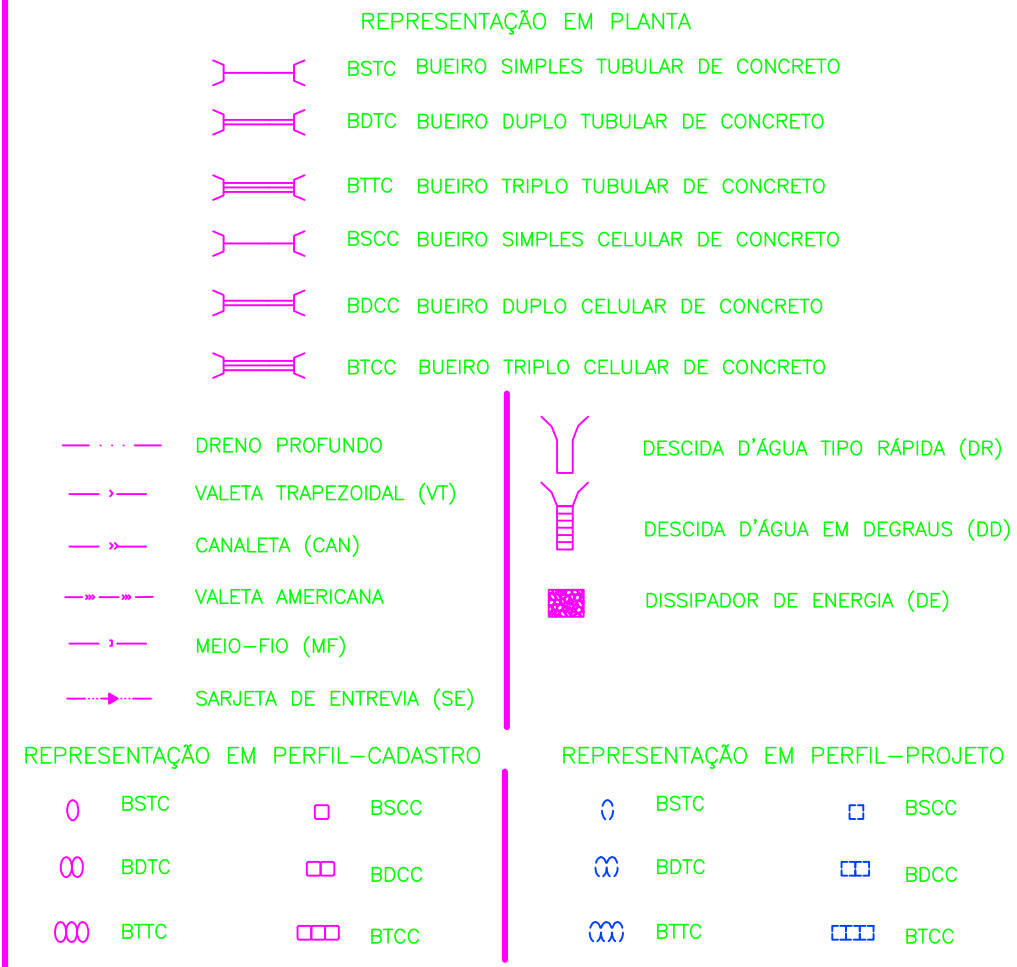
REPRESENTAÇÃO EM PLANTA

BSTC BUEIRO SIMPLES TUBULAR DE CONCRETO

BDTC BUEIRO DUPLO TUBULAR DE CONCRETO

BTTC BUEIRO TRIPLO TUBULAR DE CONCRETO

BSCC BUEIRO SIMPLES CELULAR DE CONCRETO

BDCC BUEIRO DUPLO CELULAR DE CONCRETO

BTCC BUEIRO TRIPLO CELULAR DE CONCRETO

DRENO PROFUNDO

VALETA TRAPEZOIDAL (VT)

CANALETA (CAN)

VALETA AMERICANA

MEIO-FIO (MF)

SARJETA DE ENTREVIA (SE)

DESCIDA D'ÁGUA TIPO RÁPIDA (DR)

DESCIDA D'ÁGUA EM DEGRAUS (DD)

DISSIPADOR DE ENERGIA (DE)

REPRESENTAÇÃO EM PERFIL-CADASTRO

BSTC BSCC

BDTC BDCC

BTTC BTCC

REPRESENTAÇÃO EM PERFIL-PROJETO

BSTC BSCC

BDTC BDCC

BTTC BTCC